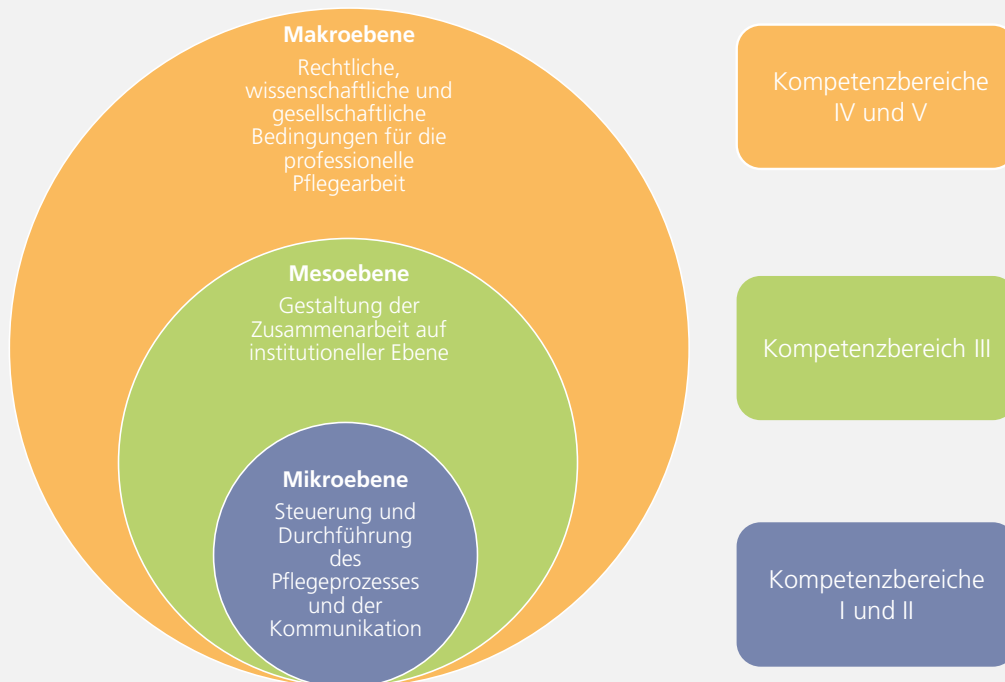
Makroebene
Rechtliche, wissenschaftliche und gesellschaftliche Bedingungen für die professionelle Pflegearbeit

Mesoebene
Gestaltung der Zusammenarbeit auf institutioneller Ebene

Mikroebene
Steuerung und Durchführung des Pflegeprozesses und der Kommunikation

Kompetenzbereiche IV und V

Kompetenzbereich III

Kompetenzbereiche I und II